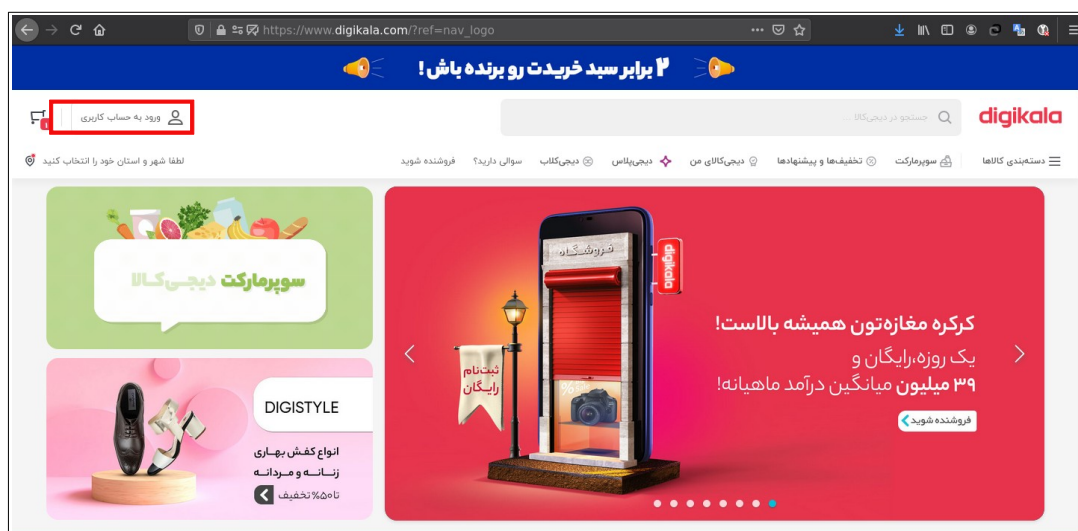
https://www.digikala.com/?ref=nav_logo

۴ برابر سبد خرید رو برنده باش!

digikala

جستجو در دیجی‌کالا ...

ورود به حساب کاربری

دسته‌بندی کالاها | سوپرمارکت | تخفیف‌ها و پیشنهادها | دیجی‌کالای من | دیجی‌پلاس | دیجی‌کلاب | سوالی دارید؟ | فروشنده شوید

لطفا شهر و استان خود را انتخاب کنید

کرکره مغازه‌تون همیشه بالاست!

یک روزه،رایگان و

۳۹ میلیون میانگین درآمد ماهیانه!

فروشنده شوید

فروشگاه

digikala

ثبت‌نام رایگان

سوپرمارکت دیجی‌کالا

DIGISTYLE

انواع کفش بهاری

زنانه و مردانه

تا ۵۰٪ تخفیف